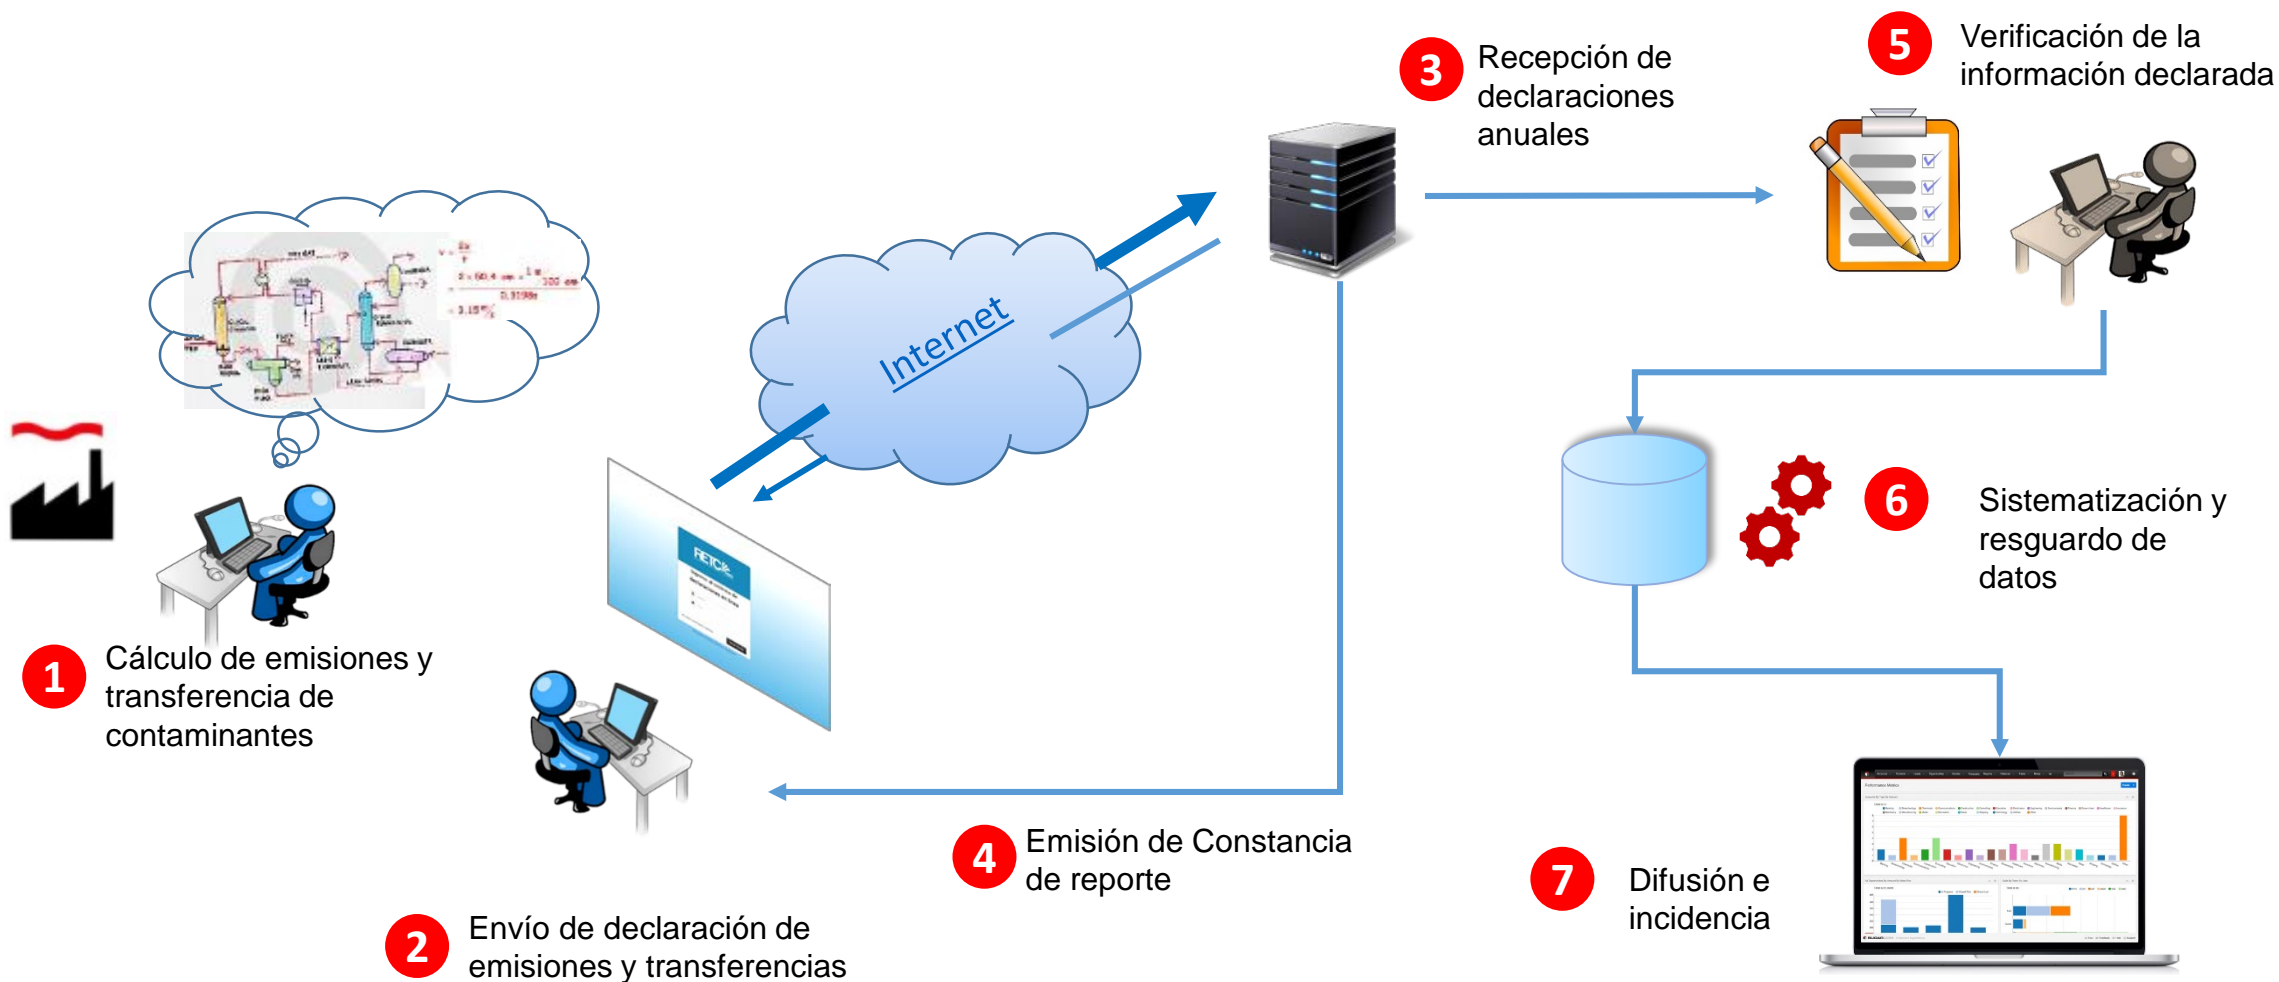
3 Recepción de declaraciones anuales

5 Verificación de la información declarada

Internet

RETC

1 Cálculo de emisiones y transferencia de contaminantes

6 Sistematización y resguardo de datos

4 Emisión de Constancia de reporte

7 Difusión e incidencia

2 Envío de declaración de emisiones y transferencias